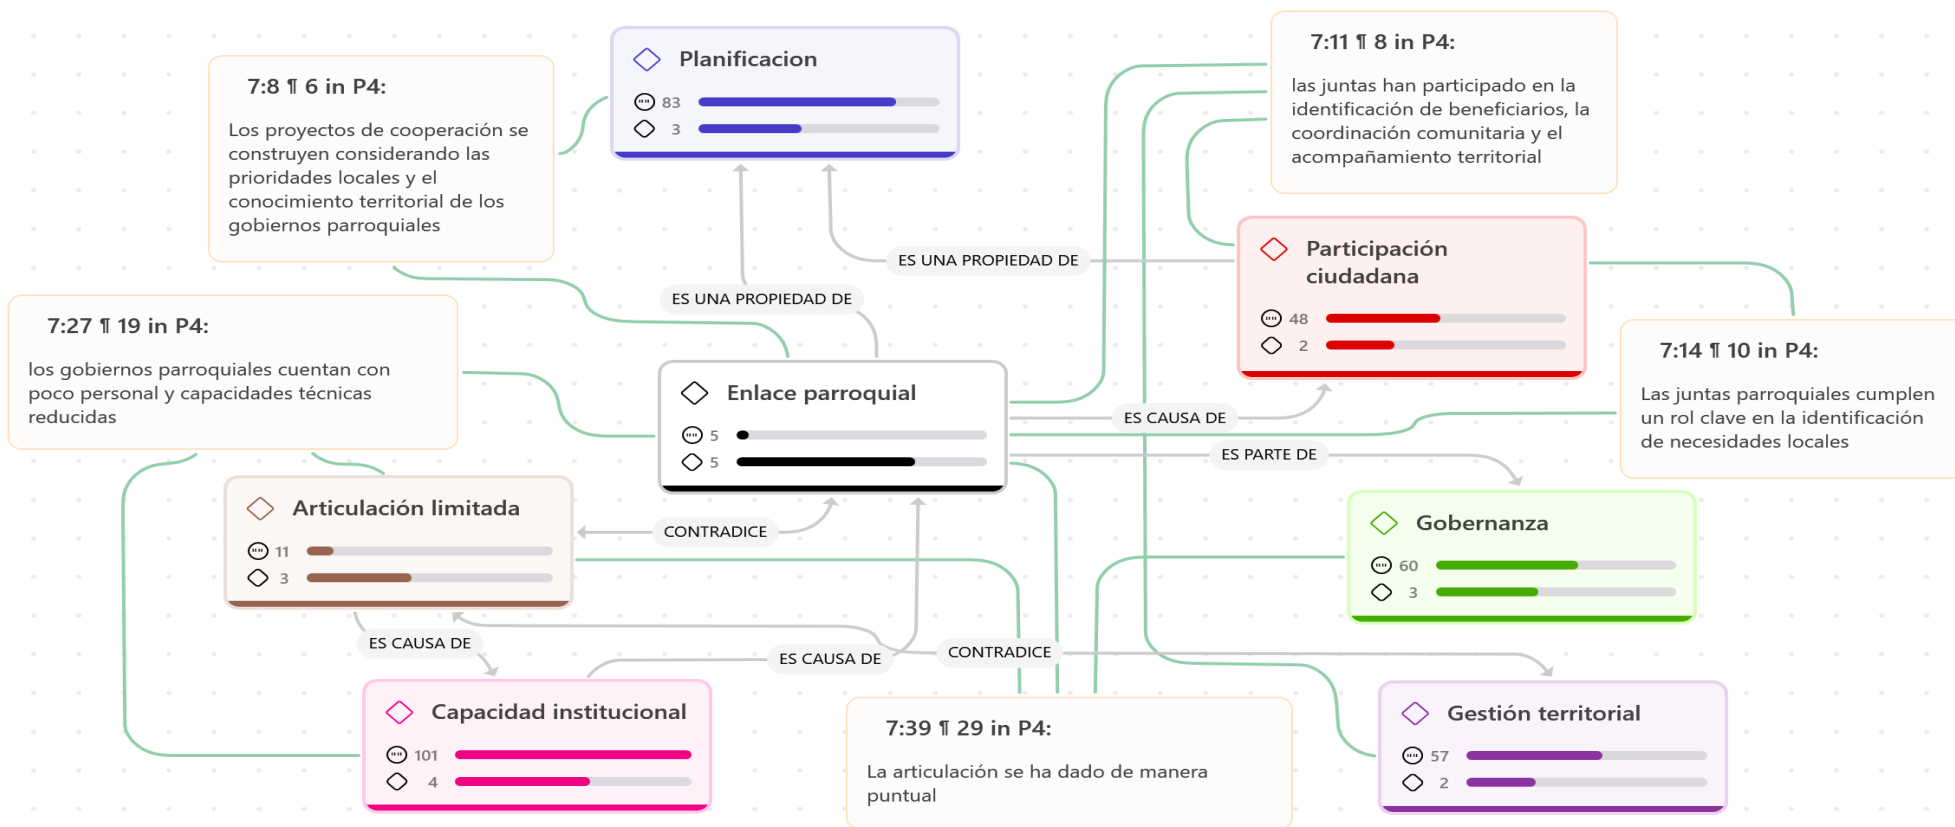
7:8 ¶ 6 in P4:

Los proyectos de cooperación se construyen considerando las prioridades locales y el conocimiento territorial de los gobiernos parroquiales

Planificacion

83

3

7:11 ¶ 8 in P4:

las juntas han participado en la identificación de beneficiarios, la coordinación comunitaria y el acompañamiento territorial

ES UNA PROPIEDAD DE

ES UNA PROPIEDAD DE

Participación ciudadana

48

2

7:27 ¶ 19 in P4:

los gobiernos parroquiales cuentan con poco personal y capacidades técnicas reducidas

Enlace parroquial

5

5

ES CAUSA DE

7:14 ¶ 10 in P4:

Las juntas parroquiales cumplen un rol clave en la identificación de necesidades locales

ES PARTE DE

Articulación limitada

11

3

CONTRADICE

Gobernanza

60

3

ES CAUSA DE

ES CAUSA DE

CONTRADICE

Capacidad institucional

101

4

7:39 ¶ 29 in P4:

La articulación se ha dado de manera puntual

Gestión territorial

57

2